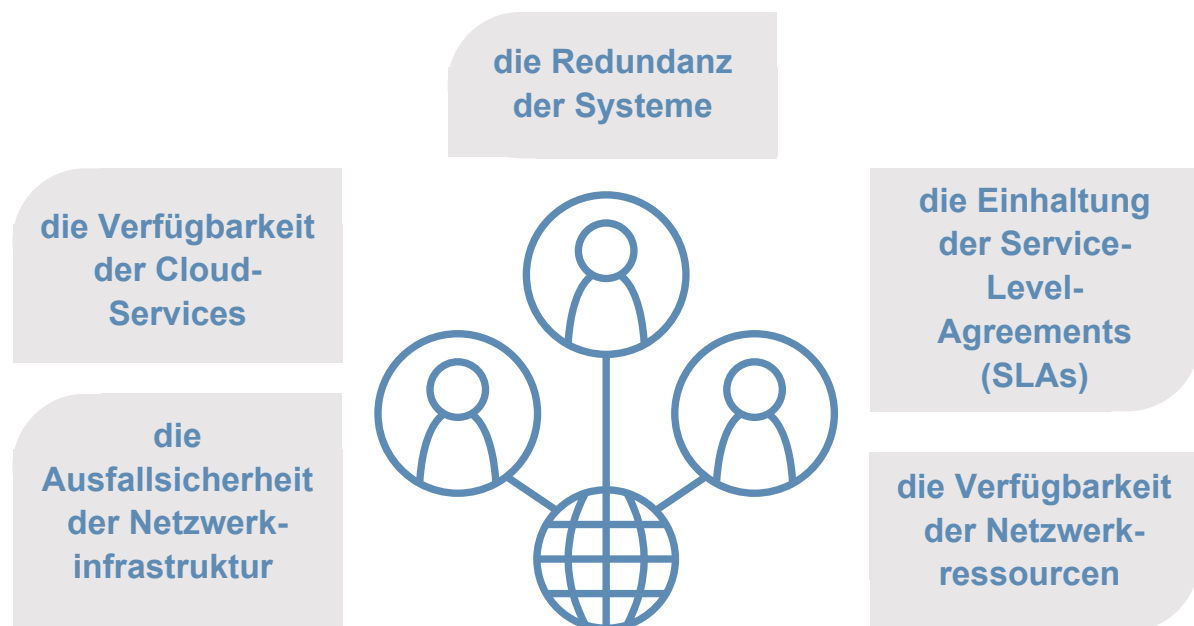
die Redundanz der Systeme

die Verfügbarkeit der Cloud-Services

die Einhaltung der Service-Level-Agreements (SLAs)

die Ausfallsicherheit der Netzwerkinfrastruktur

die Verfügbarkeit der Netzwerkressourcen